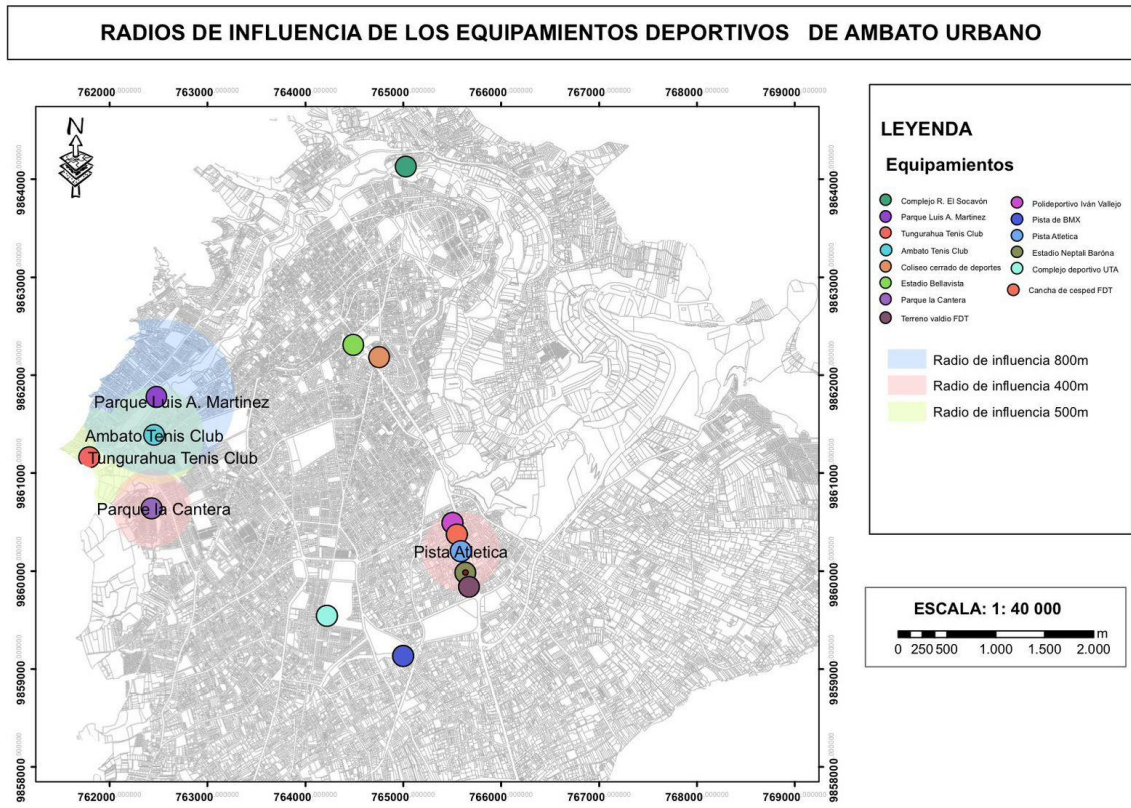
RADIOS DE INFLUENCIA DE LOS EQUIPAMIENTOS DEPORTIVOS DE AMBATO URBANO

762000.000000 763000.000000 764000.000000 765000.000000 766000.000000 767000.000000 768000.000000 769000.000000

9864000.000000
9863000.000000
9862000.000000
9861000.000000
9860000.000000
9859000.000000
9858000.000000

N

Parque Luis A. Martinez
Ambato Tenis Club
Tungurahua Tenis Club
Parque la Cantera
Pista Atletica

LEYENDA

Equipamientos

Complejo R. El Socavón
Parque Luis A. Martinez
Tungurahua Tenis Club
Ambato Tenis Club
Coliseo cerrado de deportes
Estadio Bellavista
Parque la Cantera
Terreno valdio FDT
Polideportivo Iván Vallejo
Pista de BMX
Pista Atletica
Estadio Neptali Barona
Complejo deportivo UTA
Cancha de cesped FDT

Radio de influencia 800m
Radio de influencia 400m
Radio de influencia 500m

ESCALA: 1: 40 000

0 250 500 1.000 1.500 2.000 m